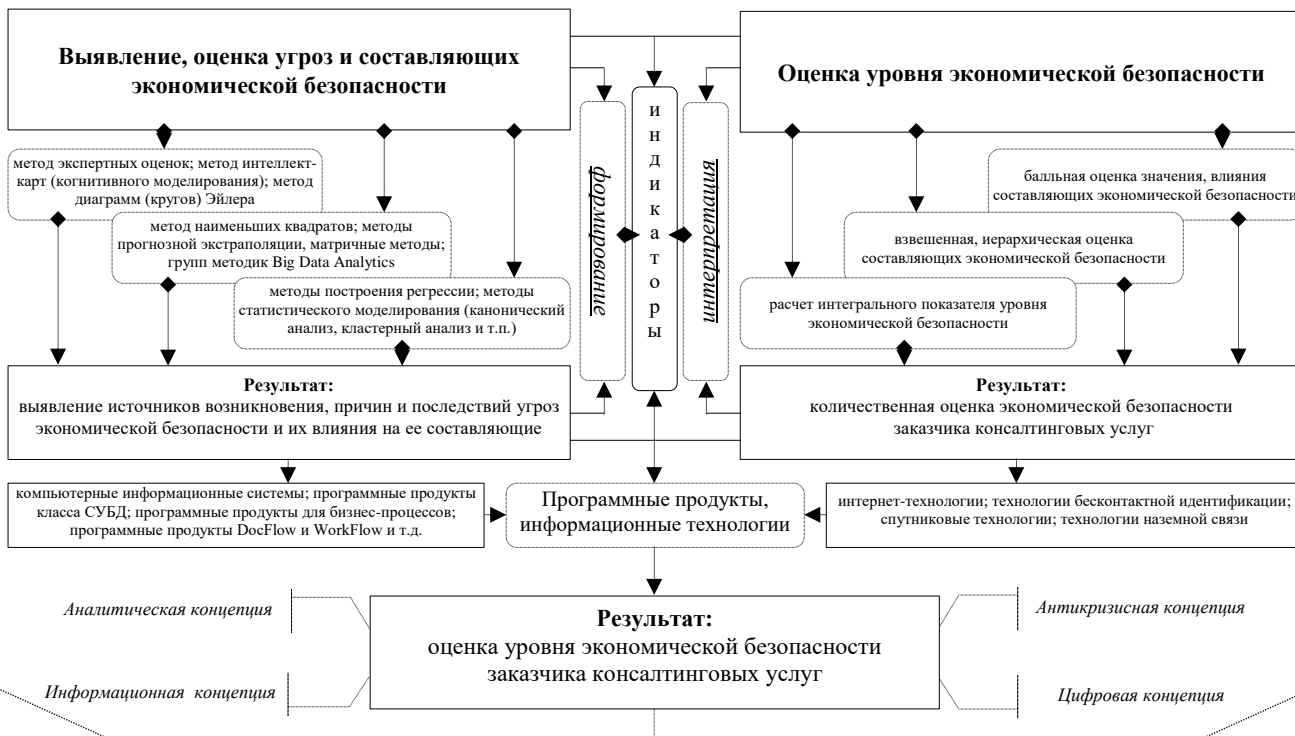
Выявление, оценка угроз и составляющих экономической безопасности

Оценка уровня экономической безопасности

формирование

и н д и к а т о р ы

интерпретация

метод экспертных оценок; метод интеллект-карт (когнитивного моделирования); метод диаграмм (кругов) Эйлера

метод наименьших квадратов; методы прогнозной экстраполяции, матричные методы; групп методик Big Data Analytics

методы построения регрессии; методы статистического моделирования (канонический анализ, кластерный анализ и т.п.)

балльная оценка значения, влияния составляющих экономической безопасности

взвешенная, иерархическая оценка составляющих экономической безопасности

расчет интегрального показателя уровня экономической безопасности

Результат:
выявление источников возникновения, причин и последствий угроз экономической безопасности и их влияния на ее составляющие

Результат:
количественная оценка экономической безопасности заказчика консалтинговых услуг

компьютерные информационные системы; программные продукты класса СУБД; программные продукты для бизнес-процессов; программные продукты DocFlow и WorkFlow и т.д.

Программные продукты, информационные технологии

интернет-технологии; технологии бесконтактной идентификации; спутниковые технологии; технологии наземной связи

Аналитическая концепция

Информационная концепция

Результат:
оценка уровня экономической безопасности заказчика консалтинговых услуг

Антикризисная концепция

Цифровая концепция